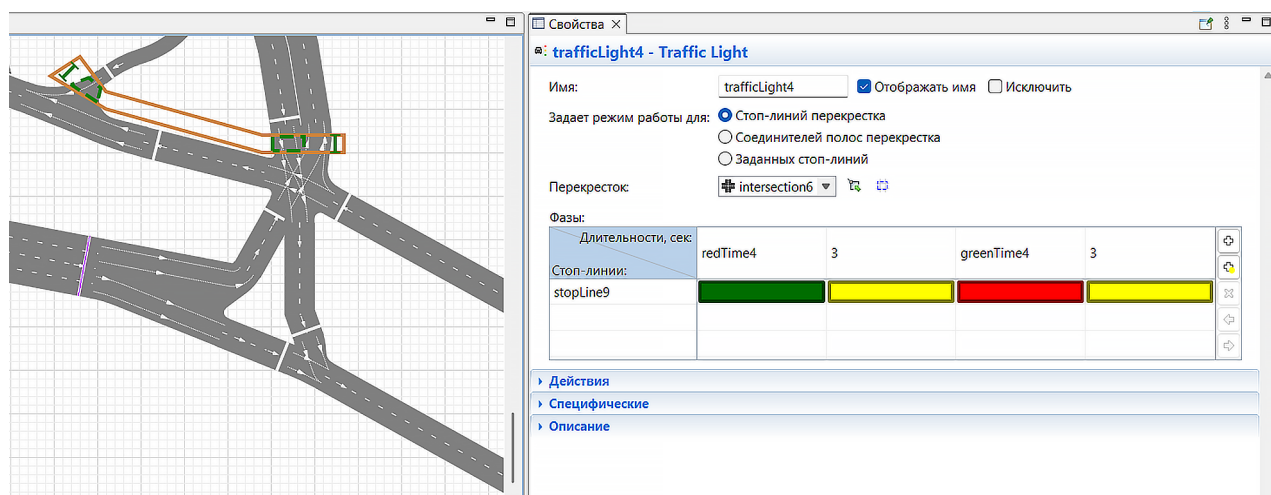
Свойства

trafficLight4 - Traffic Light

Имя: trafficLight4 Отображать имя Исключить

Задает режим работы для: Стоп-линий перекрестка
Соединителей полос перекрестка
Заданных стоп-линий

Перекресток: intersection6

Фазы:

| Длительности, сек: Стоп-линии: | redTime4 | 3 | greenTime4 | 3 |
|---|---|---|---|---|
| stopLine9 | | | | |
| | | | | |

Действия
Специфические
Описание